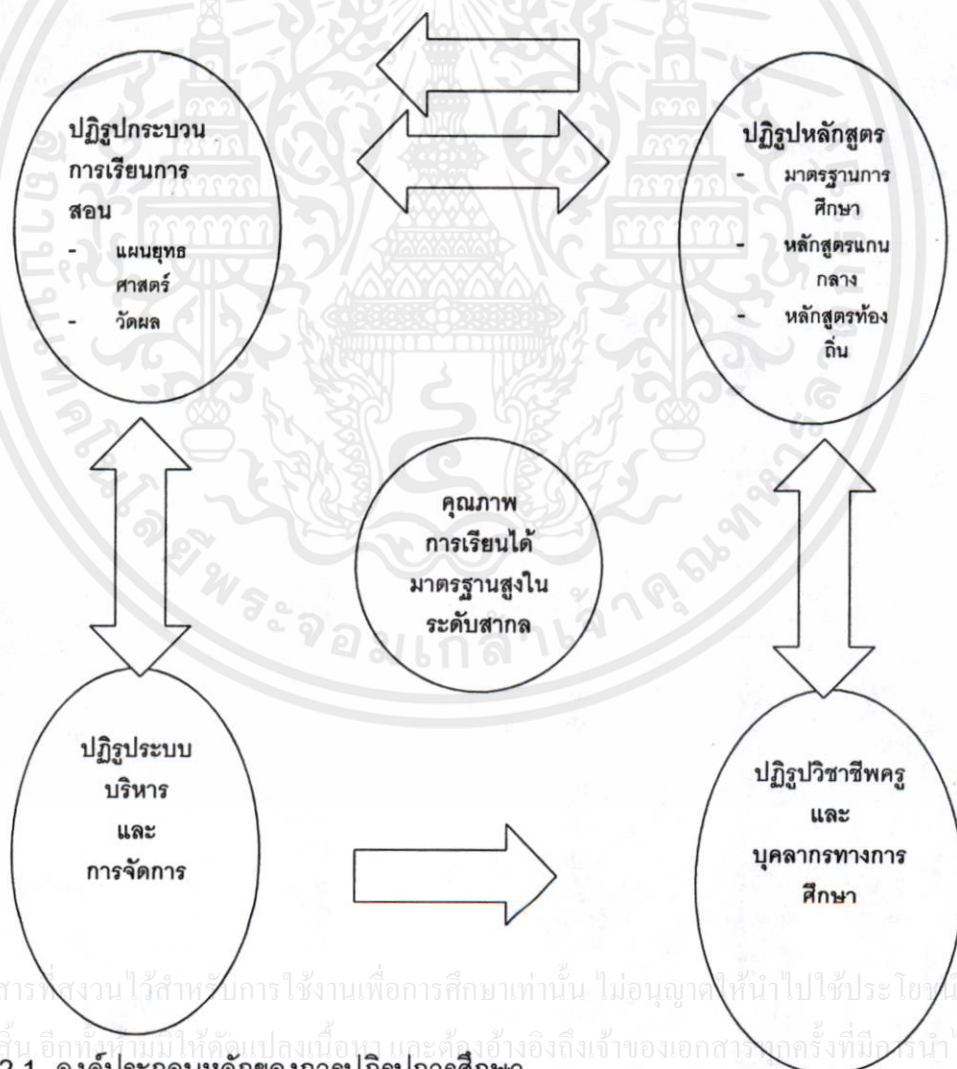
ปฏิรูปกระบวนการเรียนการสอน
- แผนยุทธศาสตร์
- วัดผล

ปฏิรูปหลักสูตร
- มาตรฐานการศึกษา
- หลักสูตรแกนกลาง
- หลักสูตรท้องถิ่น

คุณภาพการเรียนได้มาตรฐานสูงในระดับสากล

ปฏิรูประบบบริหารและการจัดการ

ปฏิรูปวิชาชีพครูและบุคลากรทางการศึกษา

มหาวิทยาลัยเทคโนโลยีพระจอมเกล้าพระนครเหนือ

สารที่สงวนไว้สำหรับการใช้งานเพื่อการศึกษาเท่านั้น ไม่อนุญาตให้นำไปใช้ประโยชน์

อื่น อีกทั้งห้ามมิให้ดัดแปลงเนื้อหา และต้องอ้างอิงถึงเจ้าของเอกสารทุกครั้งที่มีการนำ

2.1 องค์ประกอบหลักของการปฏิรูปการศึกษา